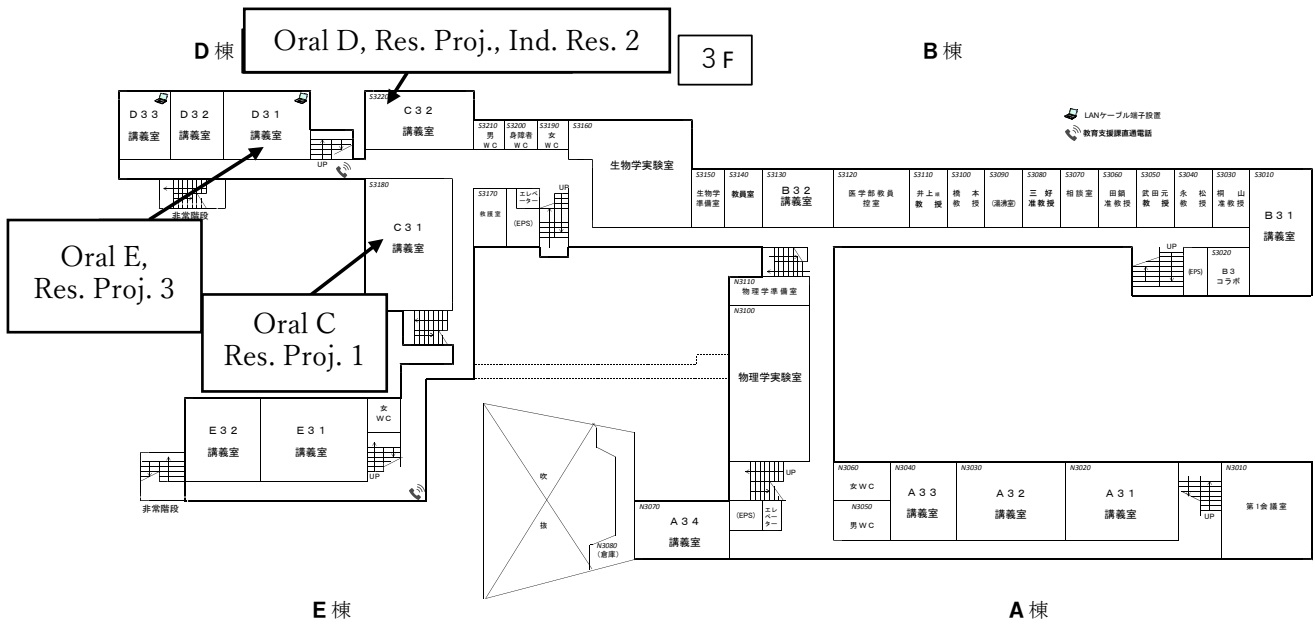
D 棟

Oral D, Res. Proj., Ind. Res. 2

3 F

B 棟

LANケーブル端子設置
教育支援課直通電話

D33 講義室
D32 講義室
D31 講義室
UP
非常階段

S3220 C32 講義室
S3210 男 WC
S3200 身障者 WC
S3190 女 WC
S3160 生物学実験室

S3180 C31 講義室
S3170 救護室
エレベーター
(EPS)
UP

S3150 生物学準備室
S3140 教員室
S3130 B32 講義室
S3120 医学部教員控室
S3110 井上※ 教授
S3100 橋本 教授
S3090 (湯沸室)
S3080 三好 准教授
S3070 相談室
S3060 田鍋 准教授
S3050 武田元 教授
S3040 永松 教授
S3030 桐山 准教授
S3010 B31 講義室
UP
(EPS)
S3020 B3 コラボ

Oral E, Res. Proj. 3

Oral C Res. Proj. 1

N3110 物理学準備室
N3100 物理学実験室

E32 講義室
E31 講義室
女 WC
UP
非常階段

吹
抜

N3070 A34 講義室
N3080 (倉庫)
(EPS)
エレベーター
UP

N3060 女WC
N3050 男WC
N3040 A33 講義室
N3030 A32 講義室
N3020 A31 講義室
UP
N3010 第1会議室

E 棟

A 棟